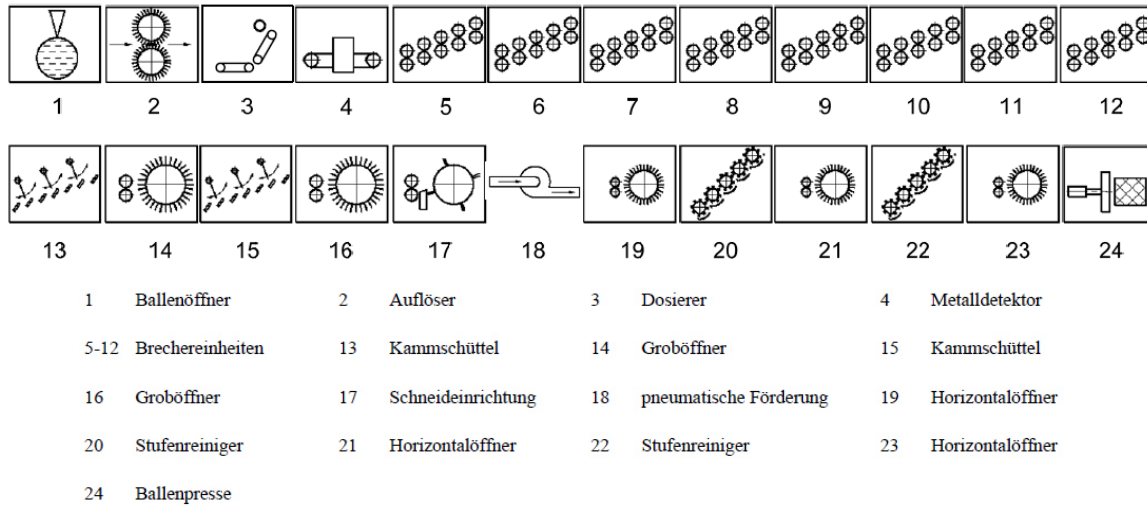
1 2 3 4 5 6 7 8 9 10 11 12

13 14 15 16 17 18 19 20 21 22 23 24

1 Ballenöffner

2 Auflöser

3 Dosierer

4 Metalldetektor

5-12 Brechereinheiten

13 Kammschüttel

14 Groböffner

15 Kammschüttel

16 Groböffner

17 Schneideinrichtung

18 pneumatische Förderung

19 Horizontalöffner

20 Stufenreiniger

21 Horizontalöffner

22 Stufenreiniger

23 Horizontalöffner

24 Ballenpresse